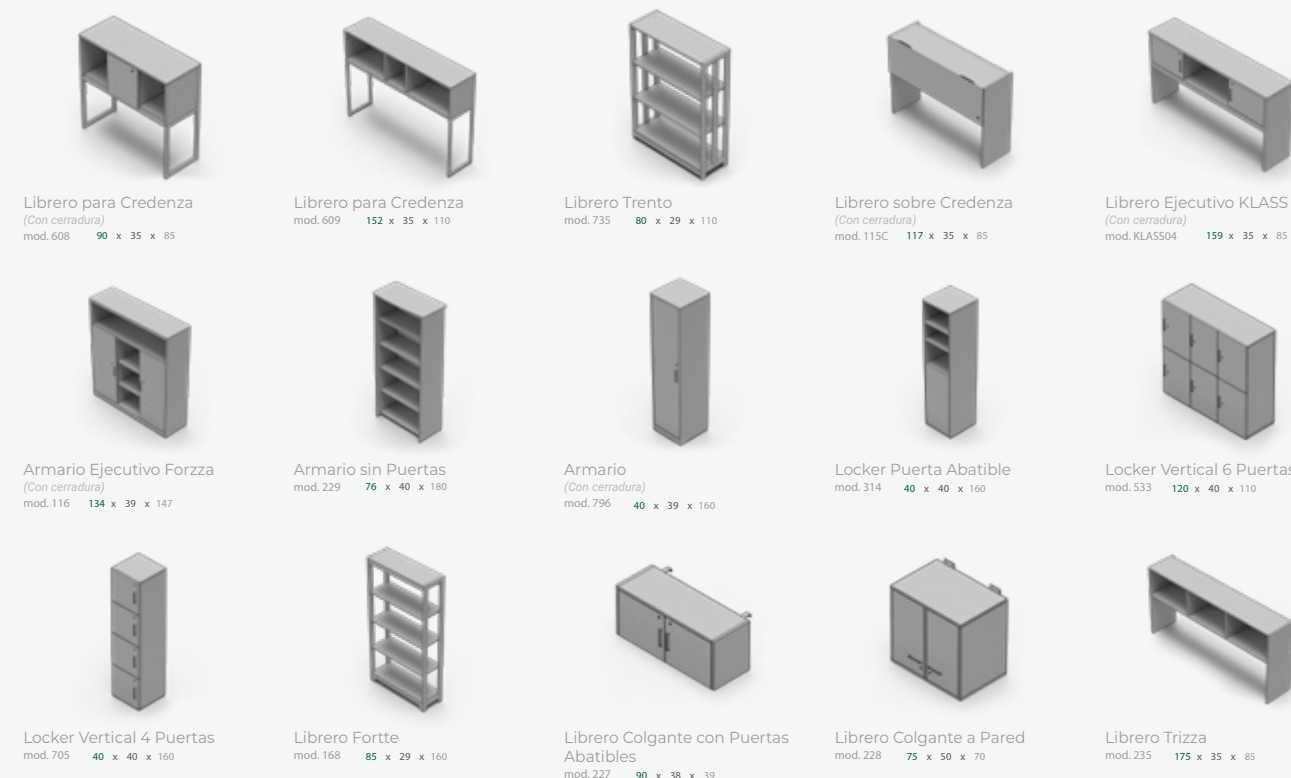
Librero para Credenza
(Con cerradura)
mod. 608 90 x 35 x 85

Librero para Credenza
mod. 609 152 x 35 x 110

Librero Trento
mod. 735 80 x 29 x 110

Librero sobre Credenza
(Con cerradura)
mod. 115C 117 x 35 x 85

Librero Ejecutivo KLASS
(Con cerradura)
mod. KLASS04 159 x 35 x 85

Armario Ejecutivo Forzza
(Con cerradura)
mod. 116 134 x 39 x 147

Armario sin Puertas
mod. 229 76 x 40 x 180

Armario
(Con cerradura)
mod. 796 40 x 39 x 160

Locker Puerta Abatible
mod. 314 40 x 40 x 160

Locker Vertical 6 Puertas
mod. 533 120 x 40 x 110

Locker Vertical 4 Puertas
mod. 705 40 x 40 x 160

Librero Fortte
mod. 168 85 x 29 x 160

Librero Colgante con Puertas Abatibles
mod. 227 90 x 38 x 39

Librero Colgante a Pared
mod. 228 75 x 50 x 70

Librero Trizza
mod. 235 175 x 35 x 85